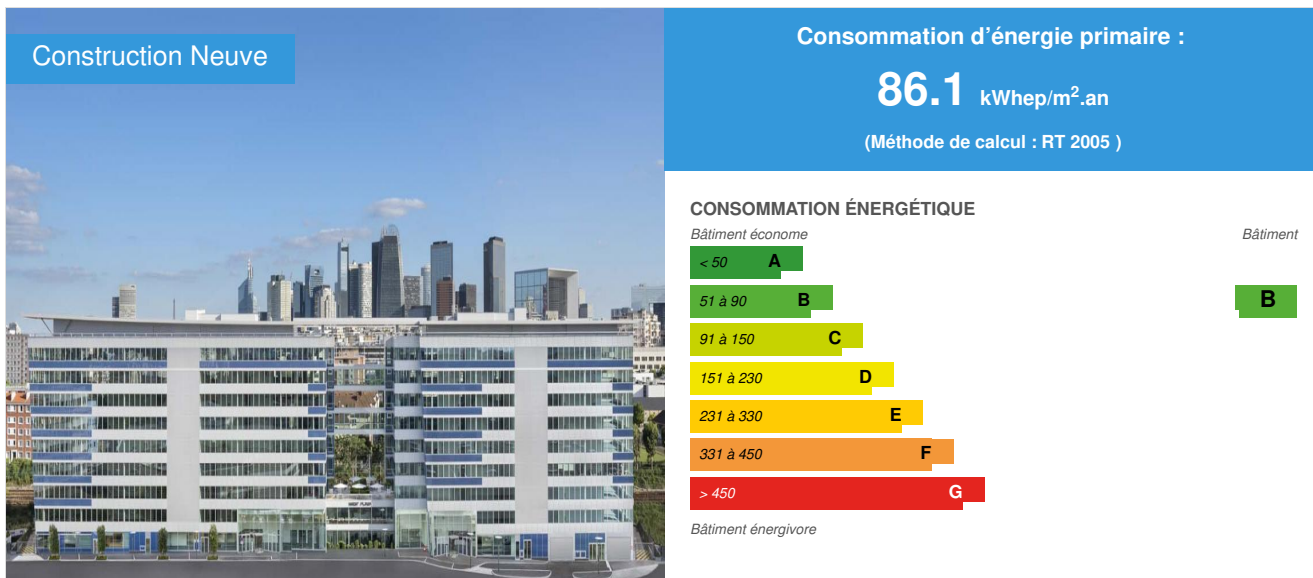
Construction Neuve

Consommation d’énergie primaire :

86.1 kWhep/m$^2$.an

(Méthode de calcul : RT 2005 )

CONSOMMATION ÉNERGÉTIQUE

Bâtiment économe

Bâtiment

< 50 A

51 à 90 B

B

91 à 150 C

151 à 230 D

231 à 330 E

331 à 450 F

> 450 G

Bâtiment énergivore